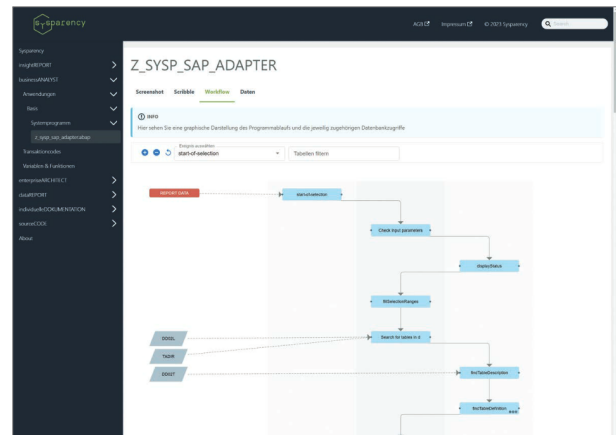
sysparency

AGB Impressum © 2023 Sysparency Suchen

Sysparency
insightREPORT
businessANALYST
Anwendungen
Basis
Systemprogramm
z_sysp_sap_adapter.abap
Transaktionscodes
Variablen & Funktionen
enterpriseARCHITECT
dataREPORT
individuelleDOKUMENTATION
sourceCODE
About

Z_SYSP_SAP_ADAPTER

Screenshot Scribble Workflow Daten

INFO
Hier sehen Sie eine graphische Darstellung des Programmablaufs und die jeweilig zugehörigen Datenbankzugriffe

Ereignis auswählen
start-of-selection
Tabellen filtern

REPORT DATA
start-of-selection
Check input parameters
displayStatus
fillSelectionRanges
DD02L
TADIR
DD02T
Search for tables in d
fillTableDescription
fillTableDefinition